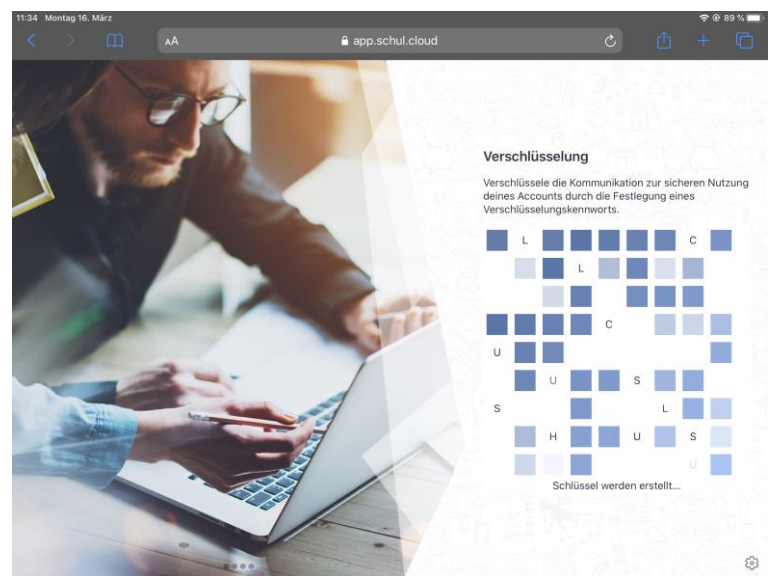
11:34 Montag 16. März

89 %

AA

app.schul.cloud

Verschlüsselung

Verschlüssele die Kommunikation zur sicheren Nutzung deines Accounts durch die Festlegung eines Verschlüsselungskennworts.

L C
L
C
U
U S
S L
H U S
U

Schlüssel werden erstellt...